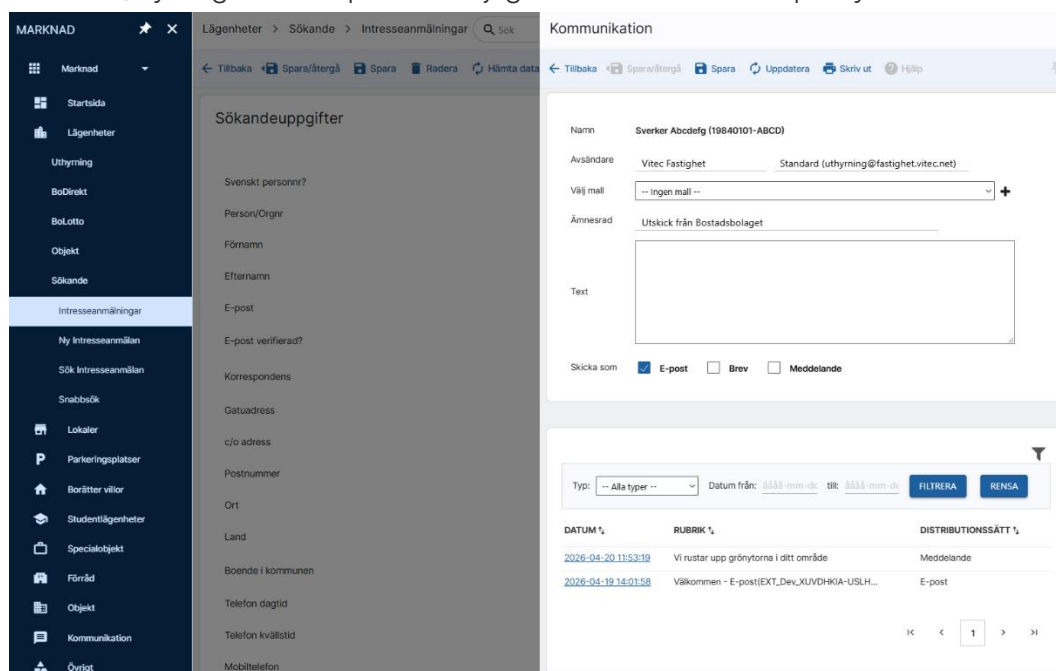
MARKNAD

Marknad

Startsida

Lägenheter

Uthyrning

BoDirekt

BoLotto

Objekt

Sökande

Intresseanmälningar

Ny Intresseanmälan

Sök Intresseanmälan

Snabbsök

Lokaler

Parkeringsplatser

Borätter villor

Studentlägenheter

Specialobjekt

Förråd

Objekt

Kommunikation

Övrigt

Lägenheter > Sökande > Intresseanmälningar Sök

← Tillbaka Spara/återgå Spara Radera Hämta data

Sökandeuppgifter

Svenskt personnr?

Person/Orgnr

Förnamn

Efternamn

E-post

E-post verifierad?

Korrespondens

Gatuadress

c/o adress

Postnummer

Ort

Land

Boende i kommunen

Telefon dagtid

Telefon kvällstid

Mobiltelefon

Kommunikation

← Tillbaka Spara/återgå Spara Uppdatera Skriv ut Hjälp

Namn Sverker Abcdefg (19840101-ABCD)

Avsändare Vitec Fastighet Standard (uthyrning@fastighet.vitec.net)

Välj mall -- Ingen mall --

Ämnesrad Utskick från Bostadsbolaget

Text

Skicka som E-post Brev Meddelande

Typ: -- Alla typer -- Datum från: åååå-mm-dd till: åååå-mm-dd FILTRERA RENSA

| DATUM | RUBRIK | DISTRIBUTIONSSÄTT |
|---|---|---|
| 2026-04-20 11:53:19 | Vi rustar upp grönytorna i ditt område | Meddelande |
| 2026-04-19 14:01:58 | Välkommen - E-post(EXT_Dev_XUVDHKIA-USLH... | E-post |

1